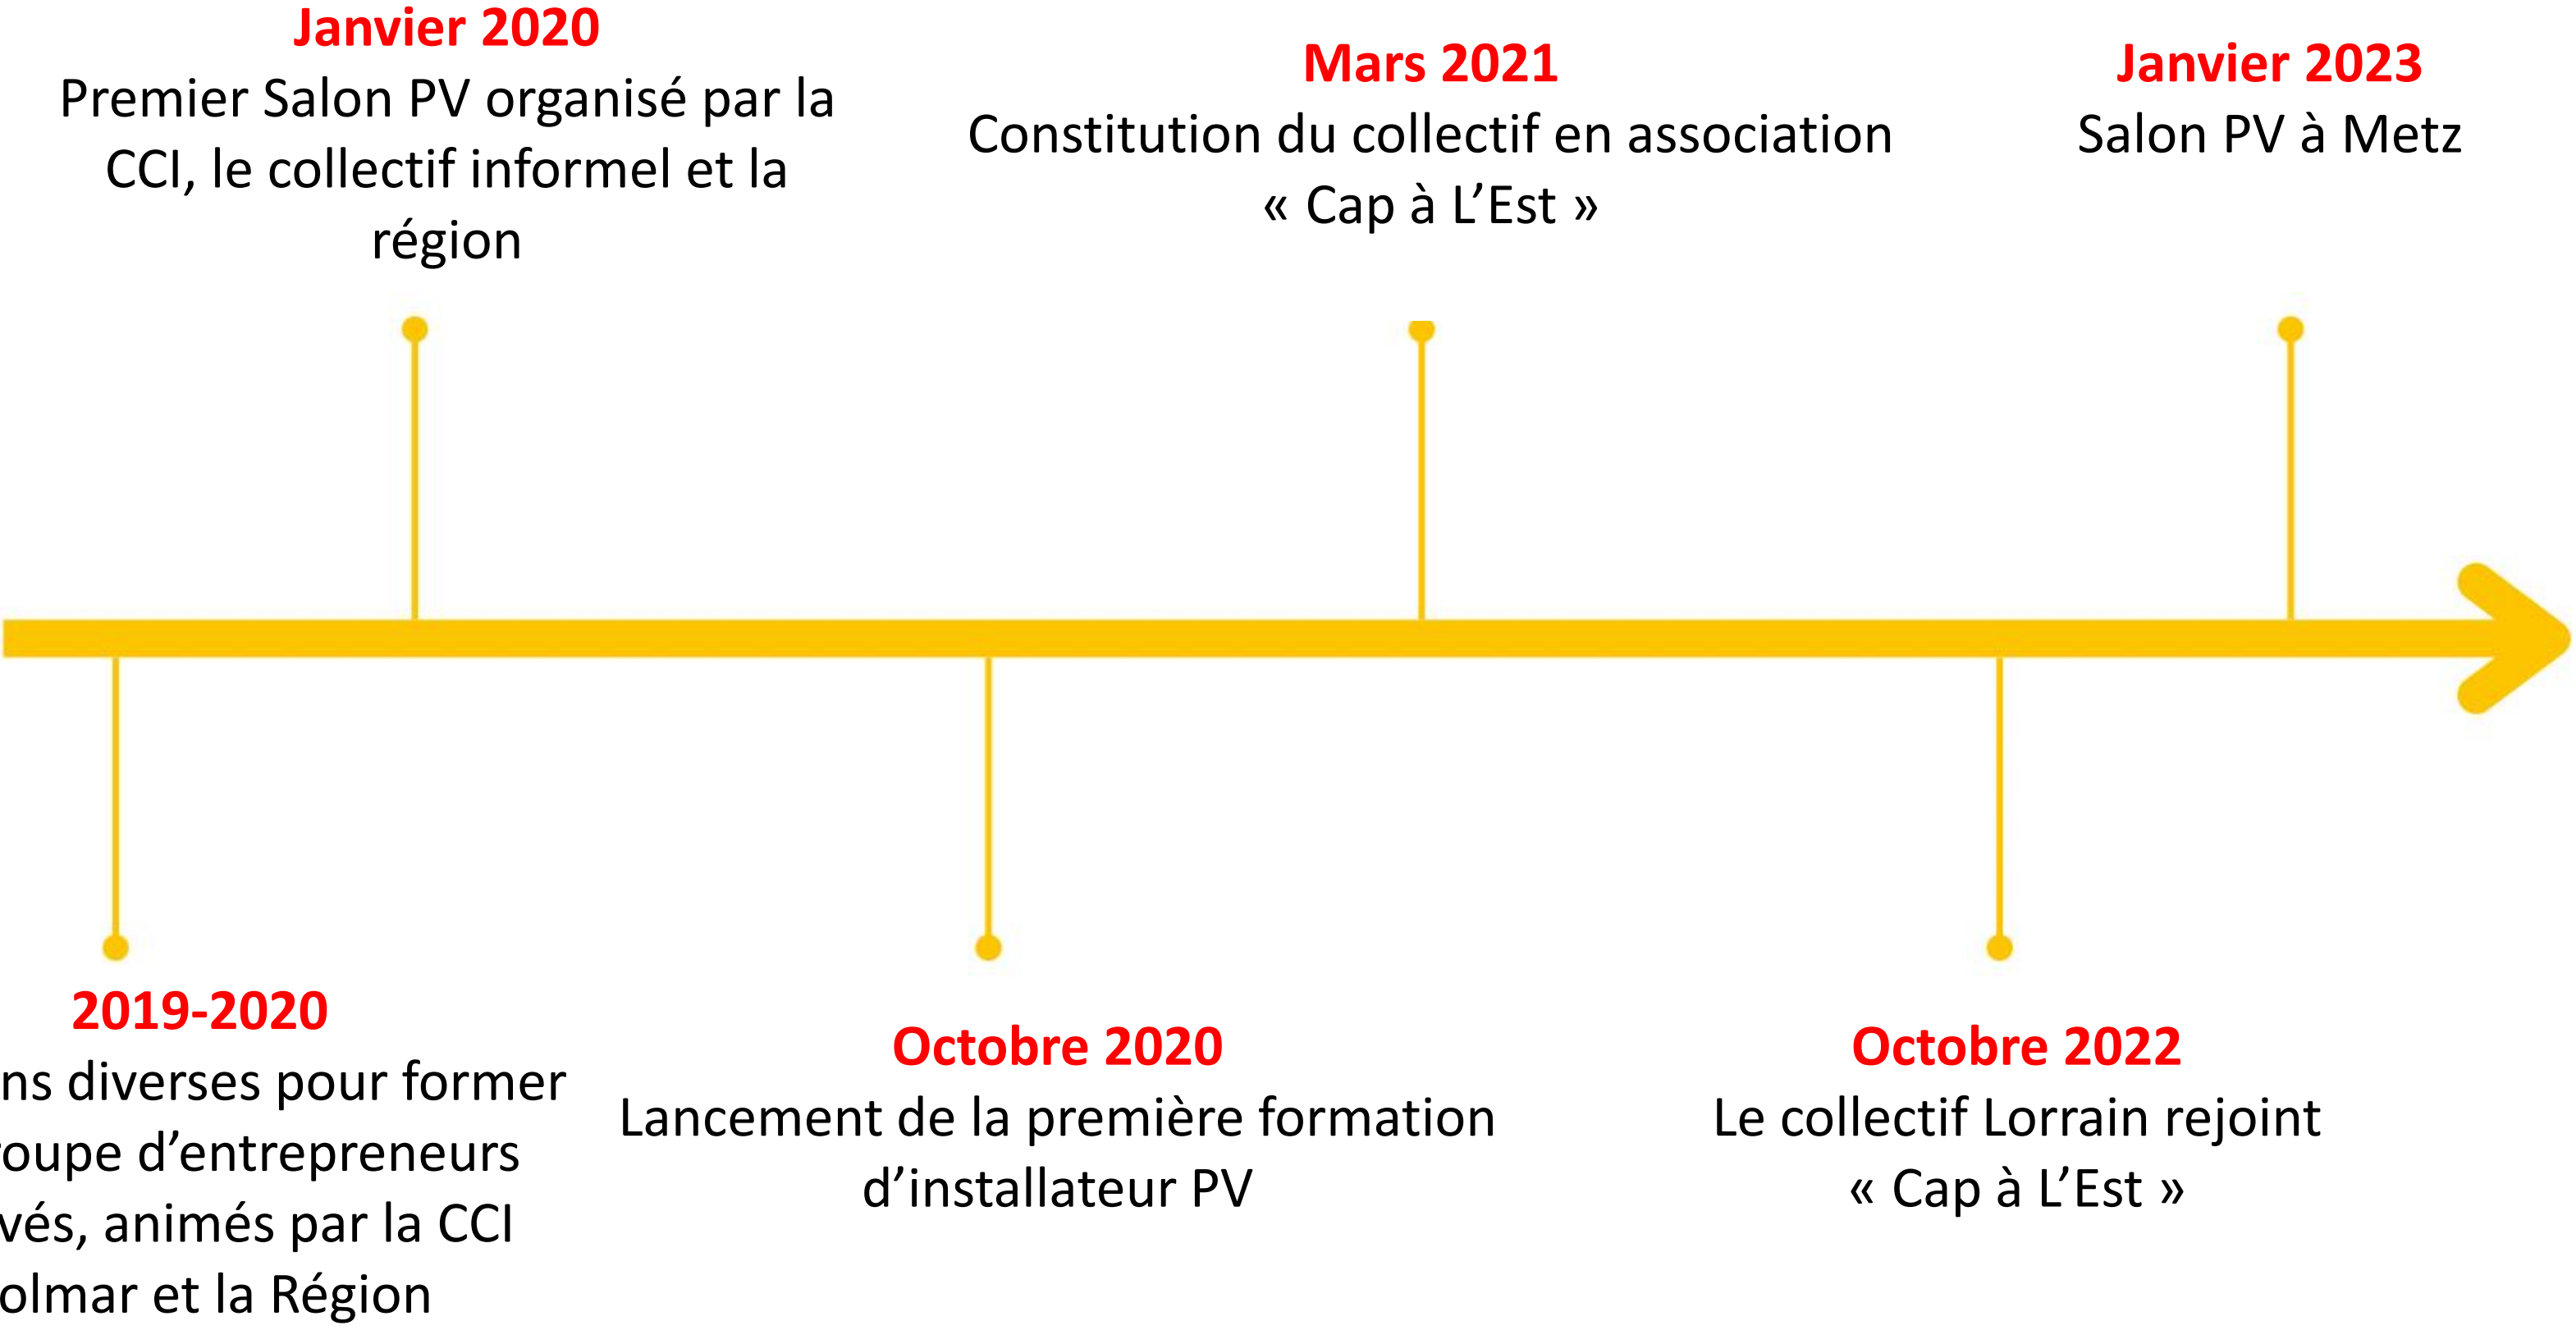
Janvier 2020
Premier Salon PV organisé par la CCI, le collectif informel et la région

Mars 2021
Constitution du collectif en association « Cap à L'Est »

Janvier 2023
Salon PV à Metz

2019-2020
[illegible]ns diverses pour former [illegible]oupe d'entrepreneurs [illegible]vés, animés par la CCI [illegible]olmar et la Région

Octobre 2020
Lancement de la première formation d'installateur PV

Octobre 2022
Le collectif Lorrain rejoint « Cap à L'Est »